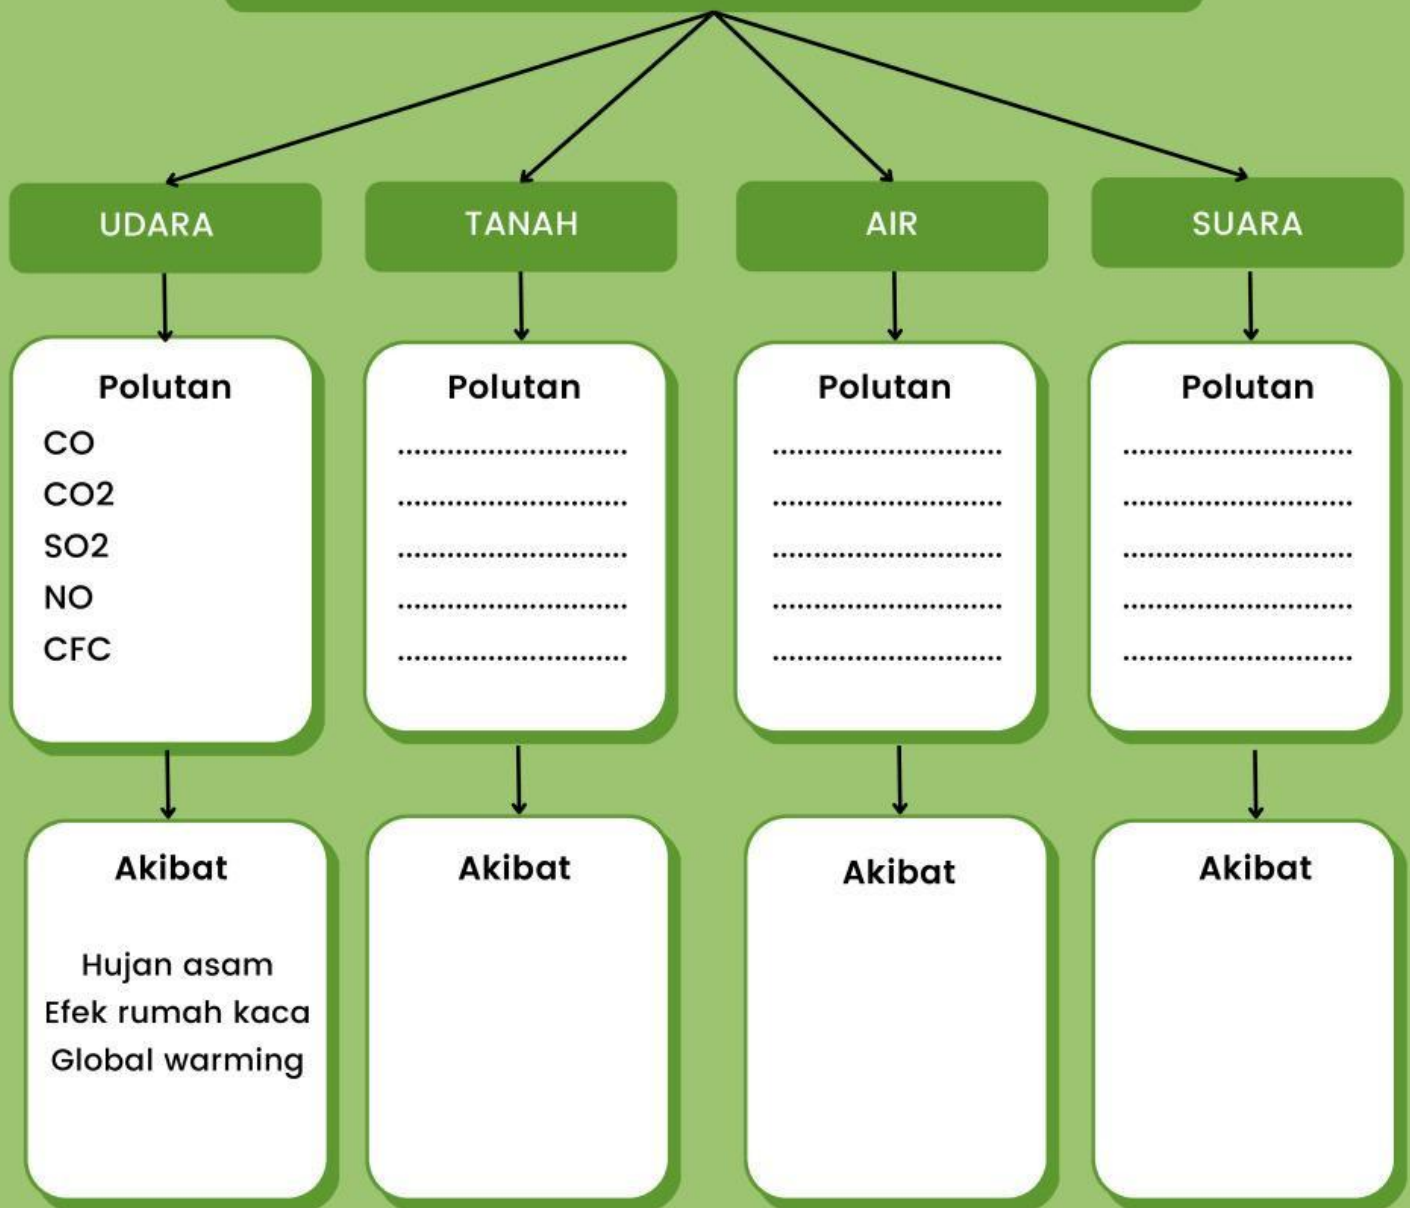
UDARA

Polutan
CO
$CO_2$
$SO_2$
NO
CFC

Akibat

Hujan asam
Efek rumah kaca
Global warming

TANAH

Polutan
............................
............................
............................
............................
............................

Akibat

AIR

Polutan
............................
............................
............................
............................
............................

Akibat

SUARA

Polutan
............................
............................
............................
............................
............................

Akibat